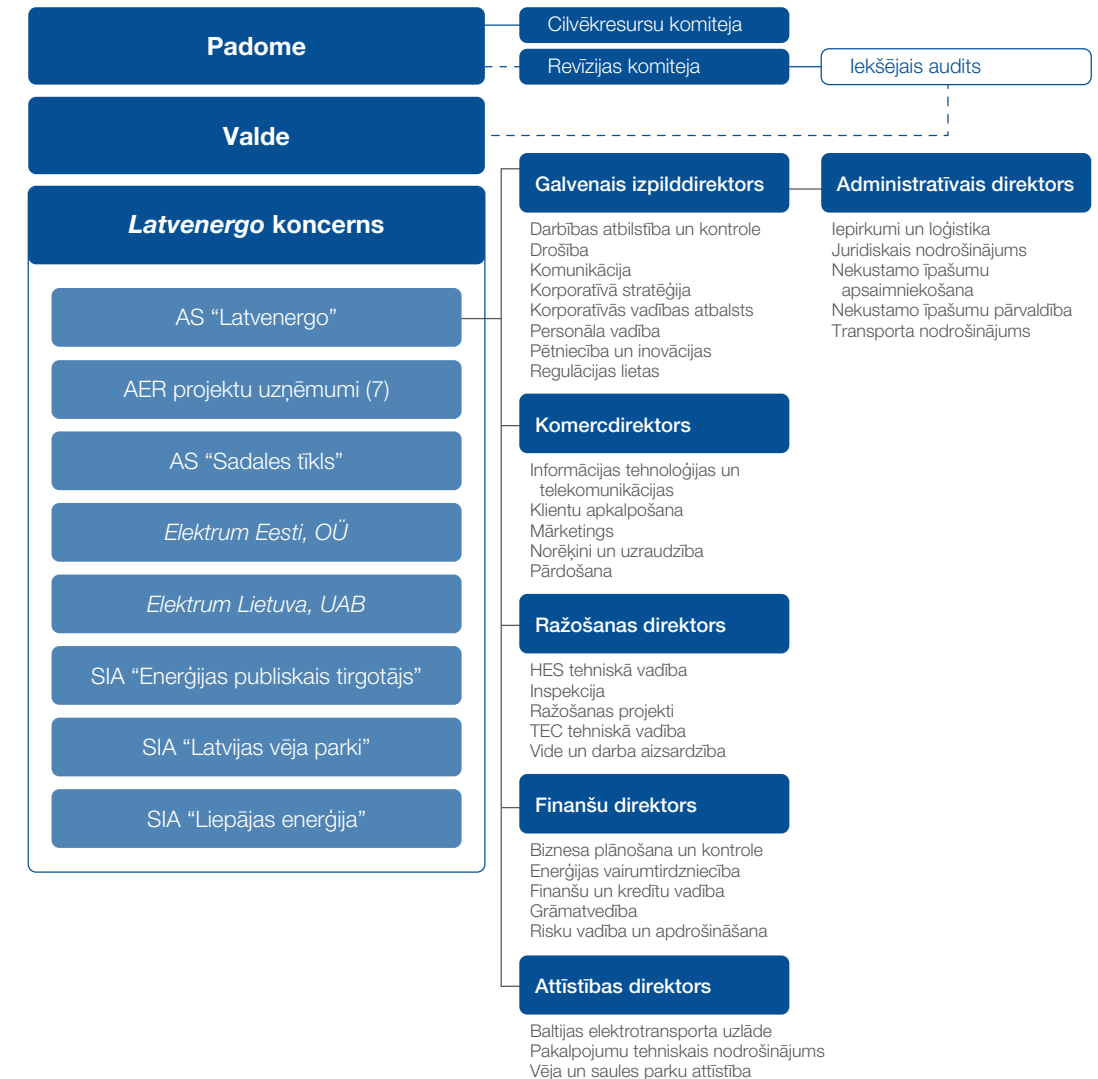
Padome

Cilvēkresursu komiteja

Revīzijas komiteja

Iekšējais audits

Valde

*Latvenergo* koncerns

AS "Latvenergo"

AER projektu uzņēmumi (7)

AS "Sadales tīkls"

*Elektrum Eesti, OÜ*

*Elektrum Lietuva, UAB*

SIA "Enerģijas publiskais tirgotājs"

SIA "Latvijas vēja parki"

SIA "Liepājas enerģija"

Galvenais izpilddirektors

Darbības atbilstība un kontrole
Drošība
Komunikācija
Korporatīvā stratēģija
Korporatīvās vadības atbalsts
Personāla vadība
Pētniecība un inovācijas
Regulācijas lietas

Administratīvais direktors

Iepirkumi un loģistika
Juridiskais nodrošinājums
Nekustamo īpašumu apsaimniekošana
Nekustamo īpašumu pārvaldība
Transporta nodrošinājums

Komercdirektors

Informācijas tehnoloģijas un telekomunikācijas
Klientu apkalpošana
Mārketings
Norēķini un uzraudzība
Pārdošana

Ražošanas direktors

HES tehniskā vadība
Inspekcija
Ražošanas projekti
TEC tehniskā vadība
Vide un darba aizsardzība

Finanšu direktors

Biznesa plānošana un kontrole
Enerģijas vairumtirdzniecība
Finanšu un kredītu vadība
Grāmatvedība
Risku vadība un apdrošināšana

Attīstības direktors

Baltijas elektrotransporta uzlāde
Pakalpojumu tehniskais nodrošinājums
Vēja un saules parku attīstība